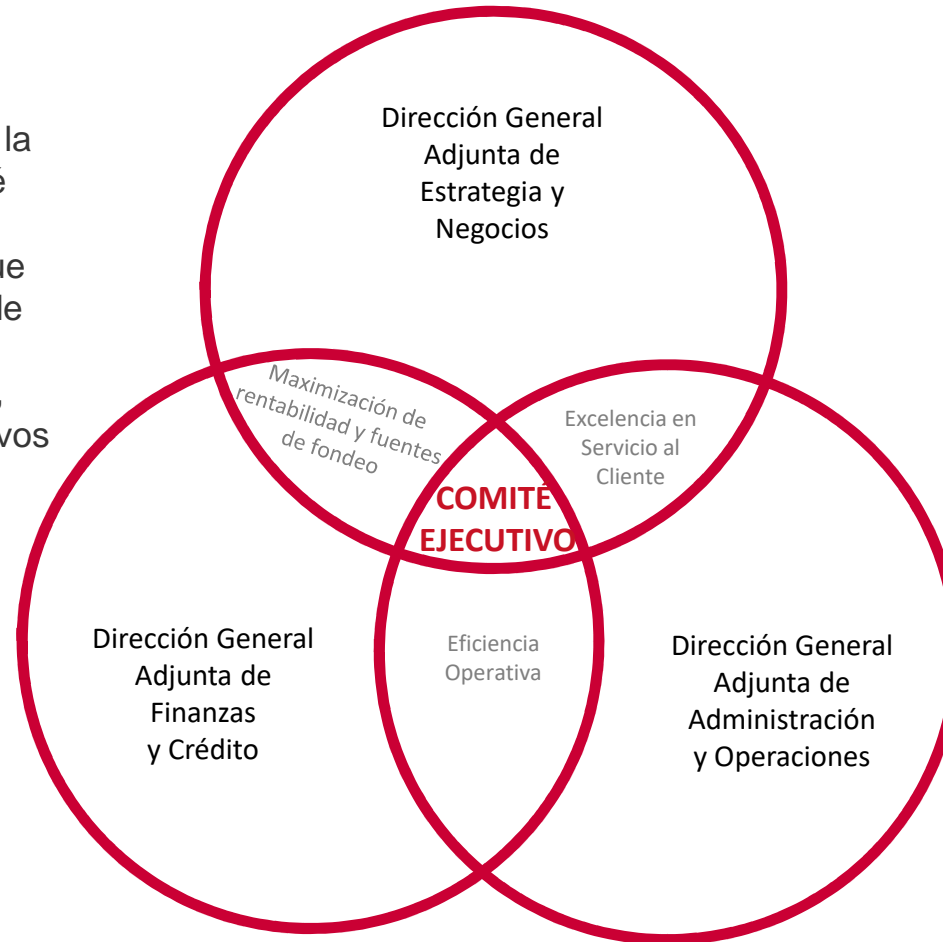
la
é

ue
le

,
vos

Dirección General Adjunta de Estrategia y Negocios

Maximización de rentabilidad y fuentes de fondeo

Excelencia en Servicio al Cliente

COMITÉ EJECUTIVO

Dirección General Adjunta de Finanzas y Crédito

Eficiencia Operativa

Dirección General Adjunta de Administración y Operaciones